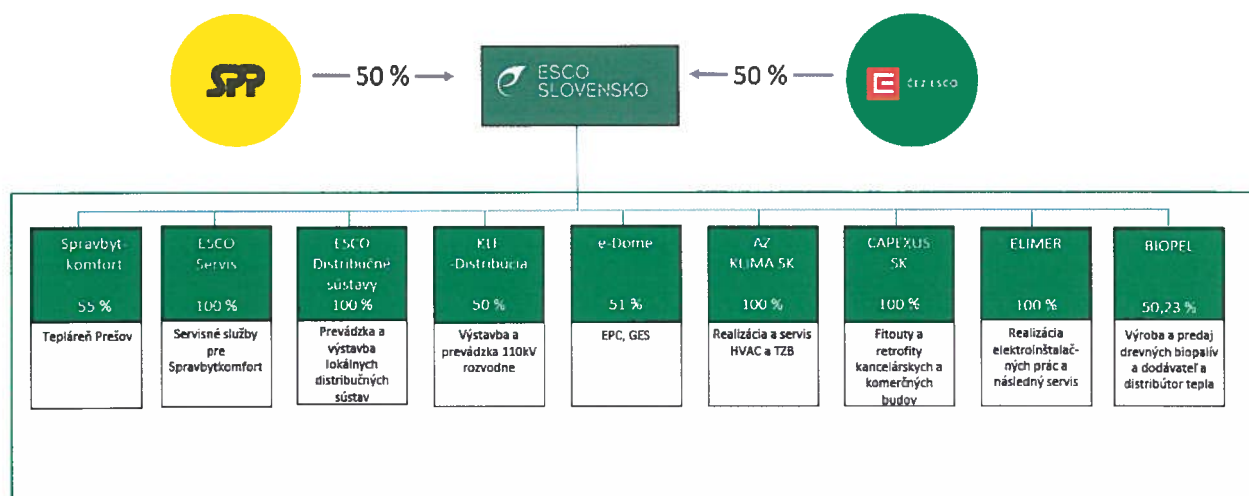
SPP

50 %

ESCO SLOVENSKO

50 %

ČEZ ESCO

Spravbytkomfort

55 %

Tepláreň Prešov

ESCO Servis

100 %

Servisné služby pre Spravbytkomfort

ESCO Distribučné sústavy

100 %

Prevádzka a výstavba lokálnych distribučných sústav

KLF -Distribúcia

50 %

Výstavba a prevádzka 110kV rozvodne

e-Dome

51 %

EPC, GES

AZ KLIMA SK

100 %

Realizácia a servis HVAC a TZB

CAPEXUS SK

100 %

Fitouty a retrofity kancelárskych a komerčných budov

ELIMER

100 %

Realizácia elektroinštalačných prác a následný servis

BIOPEL

50,23 %

Výroba a predaj drevných biopalív a dodávateľ a distribútor tepla